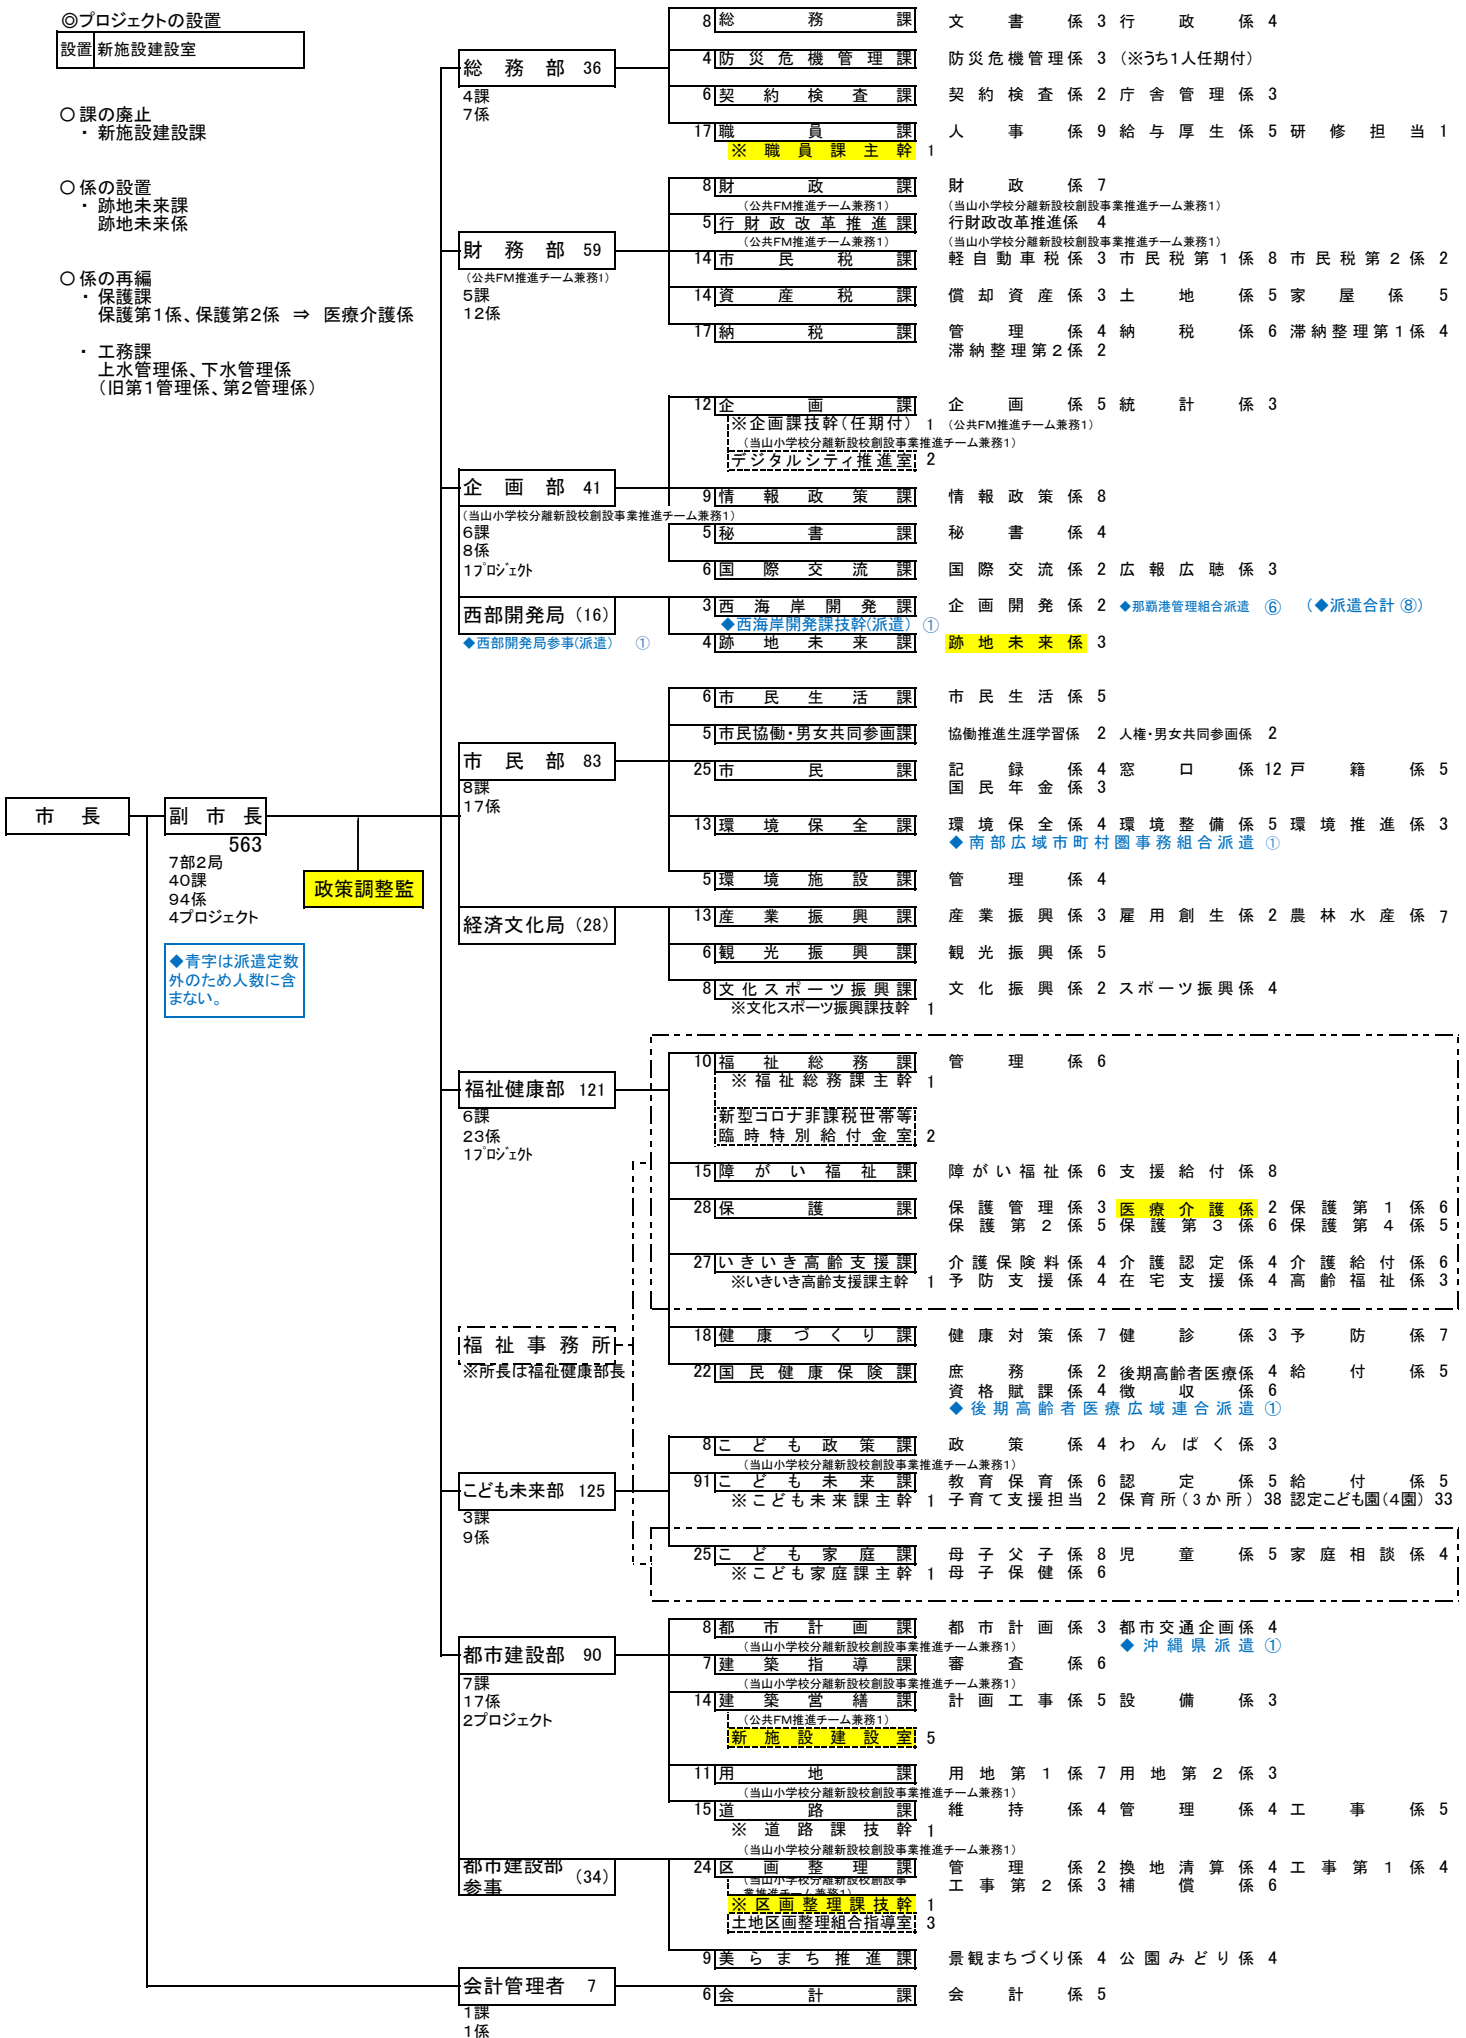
◎プロジェクトの設置
設置 新施設建設室

○ 課の廃止
・ 新施設建設課

○ 係の設置
・ 跡地未来課
跡地未来係

○ 係の再編
・ 保護課
保護第1係、保護第2係 ⇒ 医療介護係

・ 工務課
上水管理係、下水管理係
(旧第1管理係、第2管理係)

市長

副市長
563
7部2局
40課
94係
4プロジェクト

政策調整監

◆青字は派遣定数外のため人数に含まない。

総務部 36
4課
7係

8 総務課 文書係 3 行政係 4
4 防災危機管理課 防災危機管理係 3 (※うち1人任期付)
6 契約検査課 契約検査係 2 庁舎管理係 3
17 職員課 人事係 9 給与厚生係 5 研修担当 1
※職員課主幹 1

財務部 59
(公共FM推進チーム兼務1)
5課
12係

8 財政課 財政係 7
(公共FM推進チーム兼務1)
(当山小学校分離新設校創設事業推進チーム兼務1)
5 行財政改革推進課 行財政改革推進係 4
(公共FM推進チーム兼務1)
(当山小学校分離新設校創設事業推進チーム兼務1)
14 市民税課 軽自動車税係 3 市民税第1係 8 市民税第2係 2
14 資産税課 償却資産係 3 土地係 5 家屋係 5
17 納税課 管理係 4 納税係 6 滞納整理第1係 4
滞納整理第2係 2

企画部 41
(当山小学校分離新設校創設事業推進チーム兼務1)
6課
8係
1プロジェクト

12 企画課 企画係 5 統計係 3
※企画課技幹(任期付) 1 (公共FM推進チーム兼務1)
(当山小学校分離新設校創設事業推進チーム兼務1)
デジタルシティ推進室 2
9 情報政策課 情報政策係 8
5 秘書課 秘書係 4
6 国際交流課 国際交流係 2 広報広聴係 3

西部開発局 (16)
◆西部開発局参事(派遣) ①

3 西海岸開発課 企画開発係 2 ◆那覇港管理組合派遣 ⑥ (◆派遣合計 ⑧)
◆西海岸開発課技幹(派遣) ①
4 跡地未来課 跡地未来係 3

市民部 83
8課
17係

6 市民生活課 市民生活係 5
5 市民協働・男女共同参画課 協働推進生涯学習係 2 人権・男女共同参画係 2
25 市民課 記録係 4 窓口係 12 戸籍係 5
国民年金係 3
13 環境保全課 環境保全係 4 環境整備係 5 環境推進係 3
◆南部広域市町村圏事務組合派遣 ①
5 環境施設課 管理係 4

経済文化局 (28)

13 産業振興課 産業振興係 3 雇用創生係 2 農林水産係 7
6 観光振興課 観光振興係 5
8 文化スポーツ振興課 文化振興係 2 スポーツ振興係 4
※文化スポーツ振興課技幹 1

福祉健康部 121
6課
23係
1プロジェクト

10 福祉総務課 管理係 6
※福祉総務課主幹 1
新型コロナ非課税世帯等臨時特別給付金室 2
15 障がい福祉課 障がい福祉係 6 支援給付係 8
28 保護課 保護管理係 3 医療介護係 2 保護第1係 6
保護第2係 5 保護第3係 6 保護第4係 5
27 いきいき高齢支援課 介護保険料係 4 介護認定係 4 介護給付係 6
※いきいき高齢支援課主幹 1 予防支援係 4 在宅支援係 4 高齢福祉係 3

福祉事務所
※所長は福祉健康部長

18 健康づくり課 健康対策係 7 健診係 3 予防係 7
22 国民健康保険課 庶務係 2 後期高齢者医療係 4 給付係 5
資格賦課係 4 徴収係 6
◆後期高齢者医療広域連合派遣 ①

こども未来部 125
3課
9係

8 こども政策課 政策係 4 わんぱく係 3
(当山小学校分離新設校創設事業推進チーム兼務1)
91 こども未来課 教育保育係 6 認定係 5 給付係 5
※こども未来課主幹 1 子育て支援担当 2 保育所(3か所) 38 認定こども園(4園) 33
25 こども家庭課 母子父子係 8 児童係 5 家庭相談係 4
※こども家庭課主幹 1 母子保健係 6

都市建設部 90
7課
17係
2プロジェクト

8 都市計画課 都市計画係 3 都市交通企画係 4
(当山小学校分離新設校創設事業推進チーム兼務1) ◆沖縄県派遣 ①
7 建築指導課 審査係 6
(当山小学校分離新設校創設事業推進チーム兼務1)
14 建築営繕課 計画工事係 5 設備係 3
(公共FM推進チーム兼務1)
新施設建設室 5
11 用地課 用地第1係 7 用地第2係 3
(当山小学校分離新設校創設事業推進チーム兼務1)
15 道路課 維持係 4 管理係 4 工事係 5
※道路課技幹 1
(当山小学校分離新設校創設事業推進チーム兼務1)

都市建設部参事 (34)

24 区画整理課 管理係 2 換地清算係 4 工事第1係 4
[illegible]
※区画整理課技幹 1 工事第2係 3 補償係 6
土地区画整理組合指導室 3
9 美らまち推進課 景観まちづくり係 4 公園みどり係 4

会計管理者 7
1課
1係

6 会計課 会計係 5